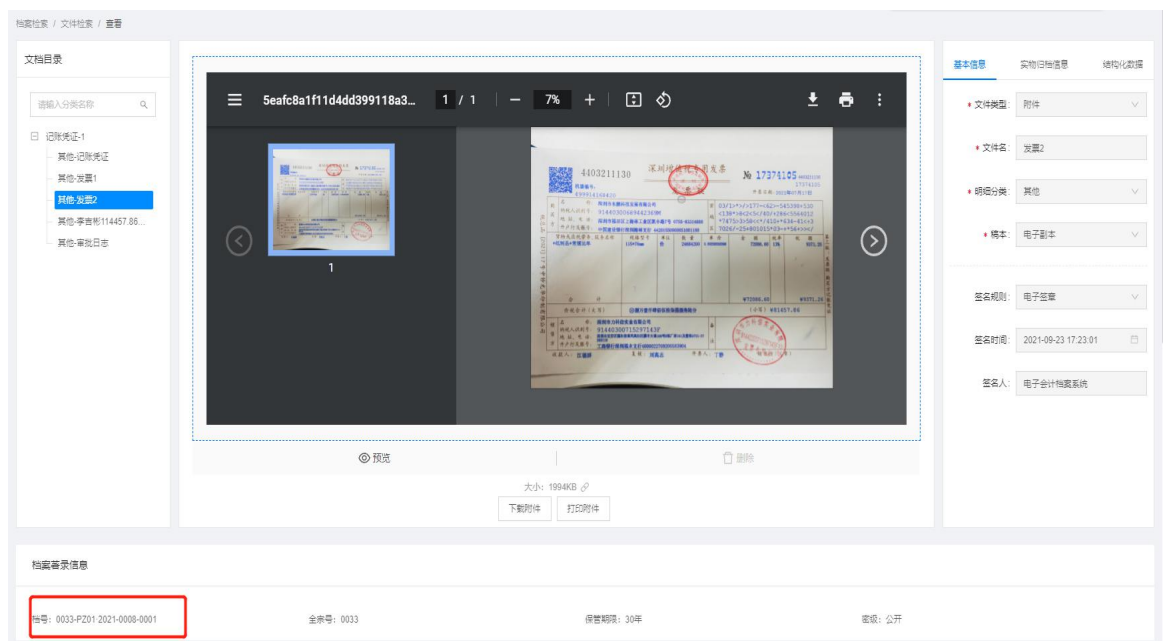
档案检索 / 文件检索 / 查看

文档目录

请输入分类名称

记账凭证-1
其他-记账凭证
其他-发票1
其他-发票2
其他-李吉彬114457.86...
其他-审批日志

5eafc8a1f11d4dd399118a3... 1 / 1 — 7% +

1

4403211130 深圳增值税专用发票 № 17374105

预览 删除

大小：1994KB

下载附件 打印附件

基本信息 实物归档信息 结构化数据

• 文件类型: 附件
• 文件名: 发票2
• 明细分类: 其他
• 稿本: 电子副本

签名规则: 电子签章
签名时间: 2021-09-23 17:23:01
签名人: 电子会计档案系统

档案著录信息

档号：0033-PZ01-2021-0008-0001 全宗号：0033 保管期限：30年 密级：公开